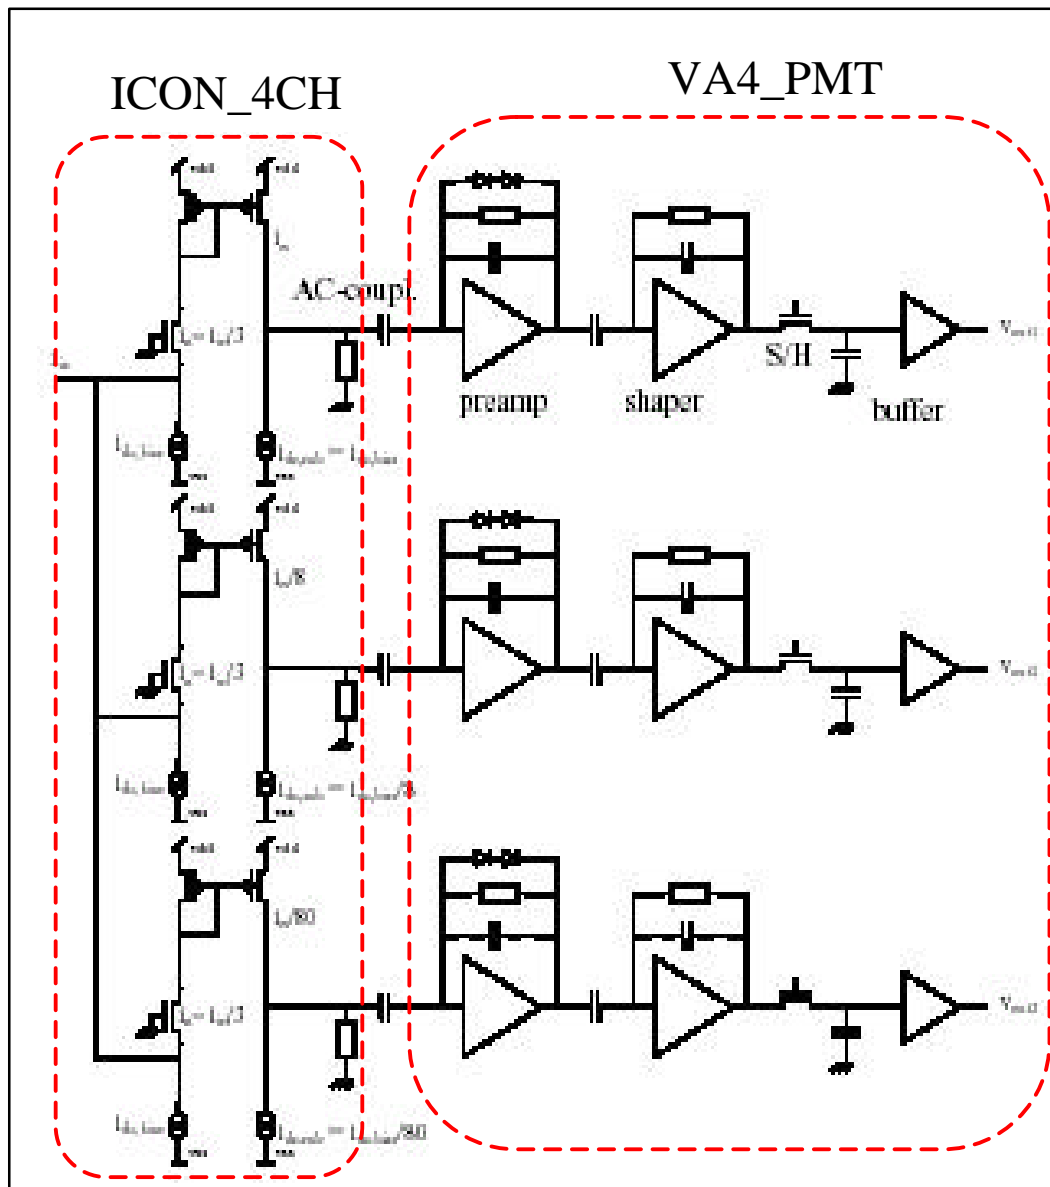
ICON_4CH

VA4_PMT

vdd

vdd

$I_{in}$

AC-coupl.

$I_b = I_{in}/3$

$I_{in}$

preamp

shaper

S/H

buffer

$V_{out}$

$I_{dc,bias}$

vss

$I_{dc,scale} = I_{dc,bias}$

vss

vdd

vdd

$I_{in}/8$

$I_b = I_{in}/3$

$V_{out}$

$I_{dc,bias}$

vss

$I_{dc,scale} = I_{dc,bias}/8$

vss

vdd

vdd

$I_{in}/80$

$I_b = I_{in}/3$

$V_{out}$

$I_{dc,bias}$

vss

$I_{dc,scale} = I_{dc,bias}/80$

vss